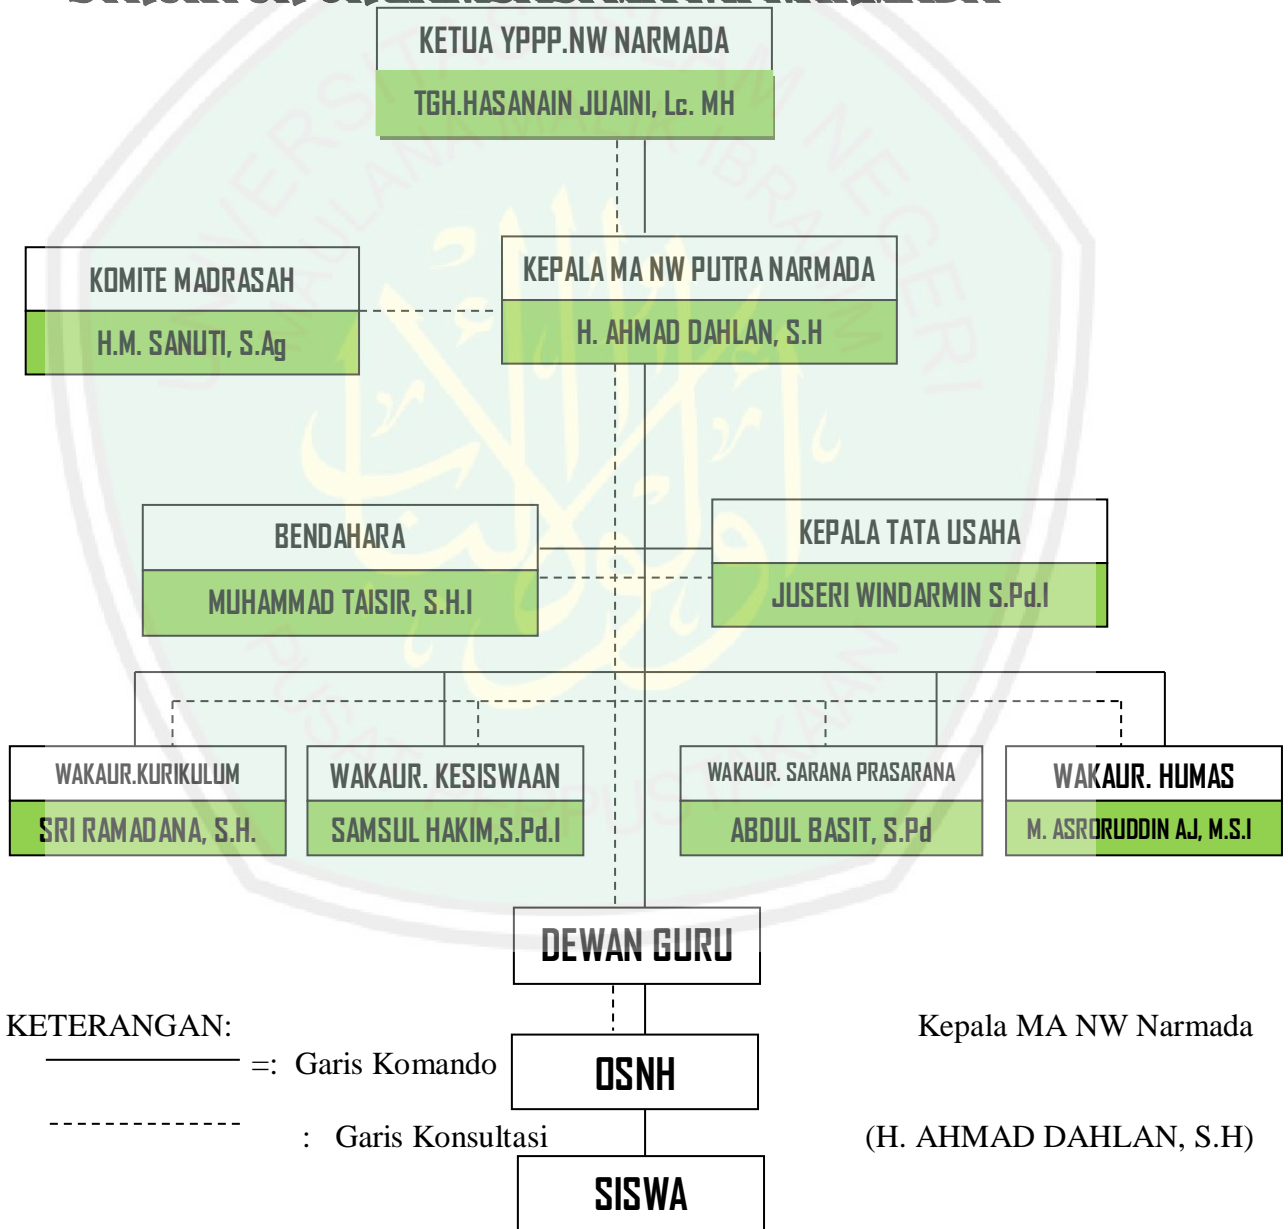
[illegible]

KETUA YPPP.NW NARMADA

TGH.HASANAIN JUAINI, Lc. MH

KOMITE MADRASAH

H.M. SANUTI, S.Ag

KEPALA MA NW PUTRA NARMADA

H. AHMAD DAHLAN, S.H

BENDAHARA

MUHAMMAD TAISIR, S.H.I

KEPALA TATA USAHA

JUSERI WINDARMIN S.Pd.I

WAKAUR.KURIKULUM

SRI RAMADANA, S.H.

WAKAUR. KESISWAAN

SAMSUL HAKIM,S.Pd.I

WAKAUR. SARANA PRASARANA

ABDUL BASIT, S.Pd

WAKAUR. HUMAS

M. ASRORUDDIN AJ, M.S.I

DEWAN GURU

KETERANGAN:

=: Garis Komando

: Garis Konsultasi

OSNH

SISWA

Kepala MA NW Narmada

(H. AHMAD DAHLAN, S.H)